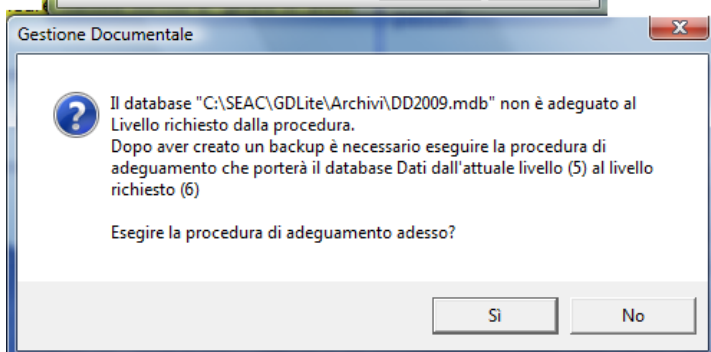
Gestione Documentale

Il database "C:\SEAC\GDLite\Archivi\DD2009.mdb" non è adeguato al Livello richiesto dalla procedura.
Dopo aver creato un backup è necessario eseguire la procedura di adeguamento che porterà il database Dati dall'attuale livello (5) al livello richiesto (6)

Esegire la procedura di adeguamento adesso?

Sì
No